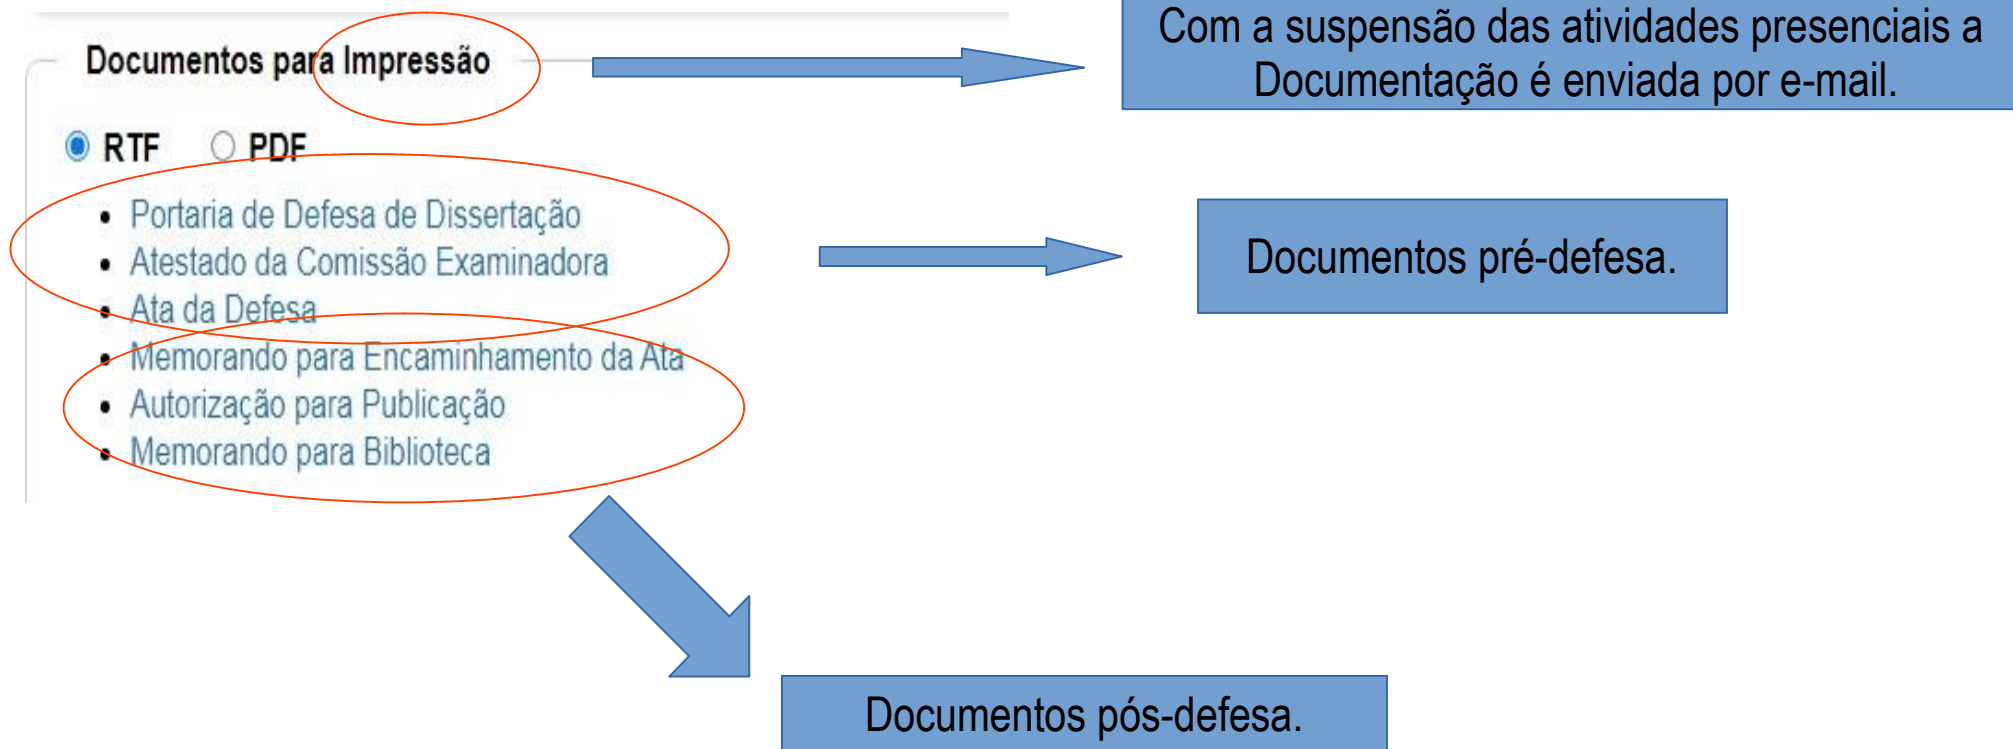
Documentos para Impressão

RTF PDF

- Portaria de Defesa de Dissertação
- Atestado da Comissão Examinadora
- Ata da Defesa
- Memorando para Encaminhamento da Ata
- Autorização para Publicação
- Memorando para Biblioteca

Com a suspensão das atividades presenciais a Documentação é enviada por e-mail.

Documentos pré-defesa.

Documentos pós-defesa.